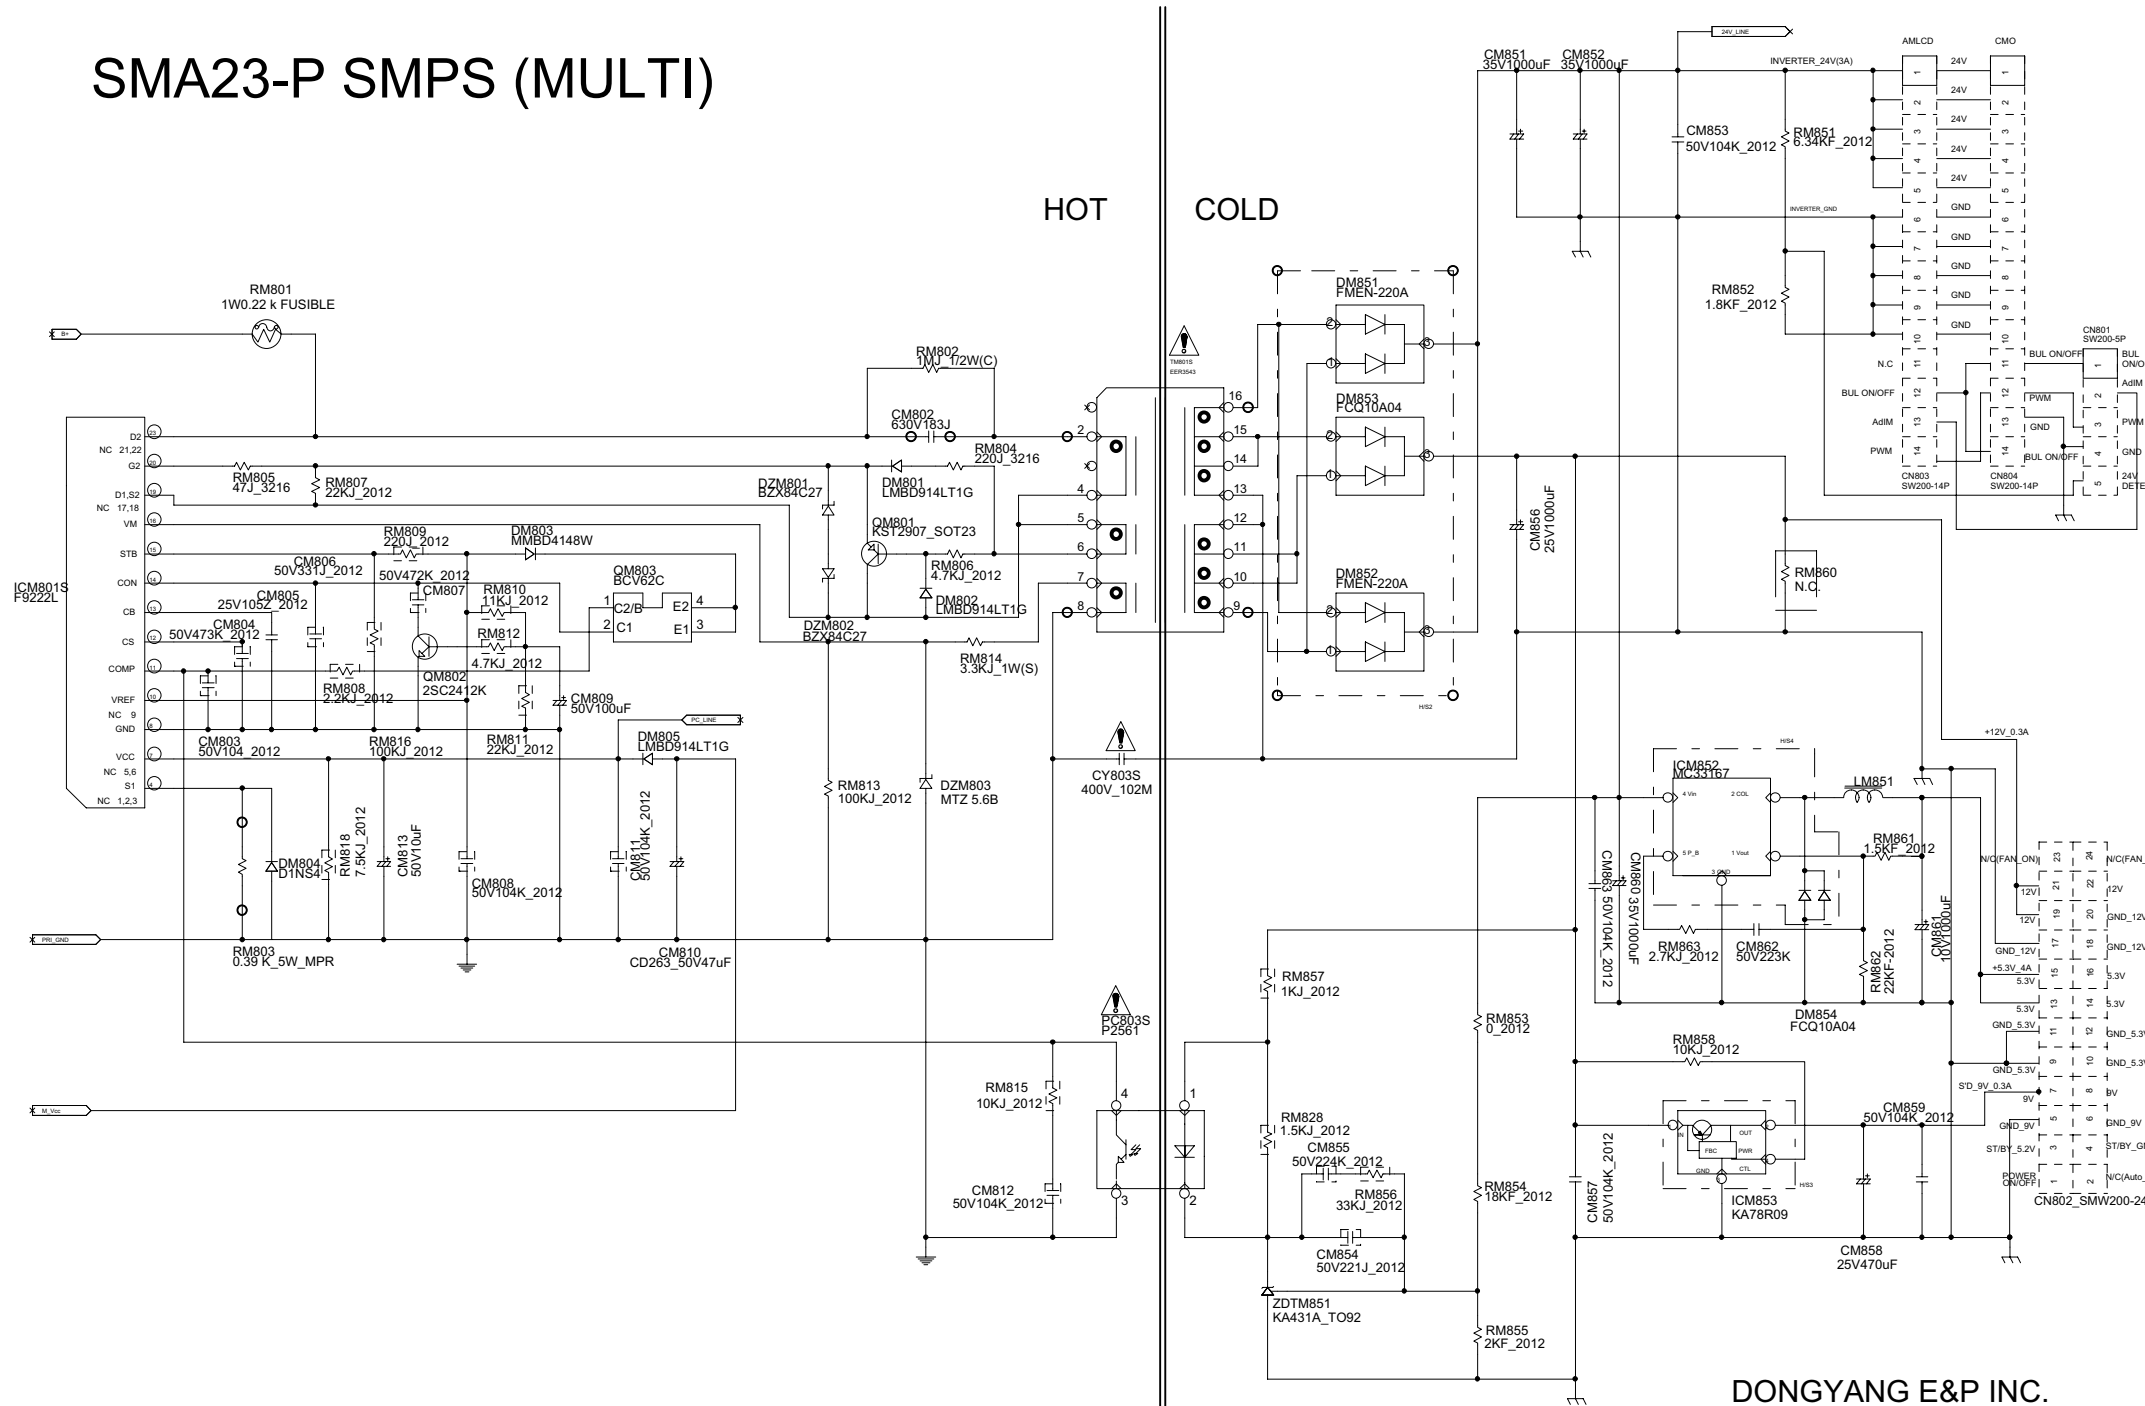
SMA23-P SMPS (MULTI)

HOT

COLD

RM801
1W0.22 k FUSIBLE

B+

ICM801S
F9222L

D2
NC 21,22
G2
D1,S2
NC 17,18
VM
STB
CON
CB
CS
COMP
VREF
NC 9
GND
VCC
NC 5,6
S1
NC 1,2,3

RM805
47J_3216

RM807
22KJ_2012

RM809
220J_2012

DM803
MMBD4148W

CM806
50V331J_2012

50V472K_2012

CM805
25V105Z_2012

CM807

RM810
11KJ_2012

QM803
BCV62C

C2/B
C1
E2
E1

CM804
50V473K_2012

RM812
4.7KJ_2012

RM808
2.2KJ_2012

QM802
2SC2412K

CM809
50V100uF

CM803
50V104_2012

RM816
100KJ_2012

RM811
22KJ_2012

PC_LINE

DM805
LMBD914LT1G

DM804
D1NS4

RM818
7.5KJ_2012

CM813
50V10uF

CM808
50V104K_2012

CM811
50V104K_2012

PRI_GND

RM803
0.39 K_5W_MPR

CM810
CD263_50V47uF

M_Vcc

RM802
1MJ_1/2W(C)

CM802
630V183J

RM804
220J_3216

DZM801
BZX84C27

DM801
LMBD914LT1G

QM801
KST2907_SOT23

RM806
4.7KJ_2012

DM802
LMBD914LT1G

DZM802
BZX84C27

RM814
3.3KJ_1W(S)

RM813
100KJ_2012

DZM803
MTZ 5.6B

CY803S
400V_102M

PC803S
P2561

RM815
10KJ_2012

CM812
50V104K_2012

TM801S
EER3543

DM851
FMEN-220A

DM853
FCQ10A04

DM852
FMEN-220A

H/S2

CM856
25V1000uF

RM857
1KJ_2012

RM828
1.5KJ_2012

CM855
50V224K_2012

RM856
33KJ_2012

CM854
50V221J_2012

ZDTM851
KA431A_TO92

RM853
0_2012

RM854
18KF_2012

RM855
2KF_2012

24V_LINE

CM851
35V1000uF

CM852
35V1000uF

CM853
50V104K_2012

RM851
6.34KF_2012

INVERTER_24V(3A)

INVERTER_GND

RM852
1.8KF_2012

RM860
N.C.

AMLCD

CMO

24V
24V
24V
24V
24V
GND
GND
GND
GND
GND

N.C
BUL ON/OFF
AdIM
PWM

CN803
SW200-14P

CN804
SW200-14P

BUL ON/OFF
PWM
GND
BUL ON/OFF

CN801
SW200-5P

BUL ON/O
AdIM
PWM
GND
24V DETE

+12V_0.3A

H/S4

ICM852
MC33167

4 Vin
2 COL
5 P_B
1 Vout
3 GND

LM851

RM861
1.5KF_2012

CM863 50V104K_2012

CM860 35V1000uF

RM863
2.7KJ_2012

CM862
50V223K

RM862
22KF-2012

CM861
10V1000uF

DM854
FCQ10A04

RM858
10KJ_2012

CM859
50V104K_2012

IN
OUT
FBC
PWR
GND
CTL

H/S3

ICM853
KA78R09

CM857
50V104K_2012

CM858
25V470uF

N/C(FAN_ON)
12V
12V
GND_12V
+5.3V_4A
5.3V
5.3V
GND_5.3V
GND_5.3V
S'D_9V_0.3A
9V
GND_9V
ST/BY_5.2V
POWER ON/OFF

N/C(FAN_
12V
GND_12V
GND_12V
5.3V
5.3V
GND_5.3V
GND_5.3V
9V
GND_9V
ST/BY_G
N/C(Auto_

CN802_SMW200-24

DONGYANG E&P INC.